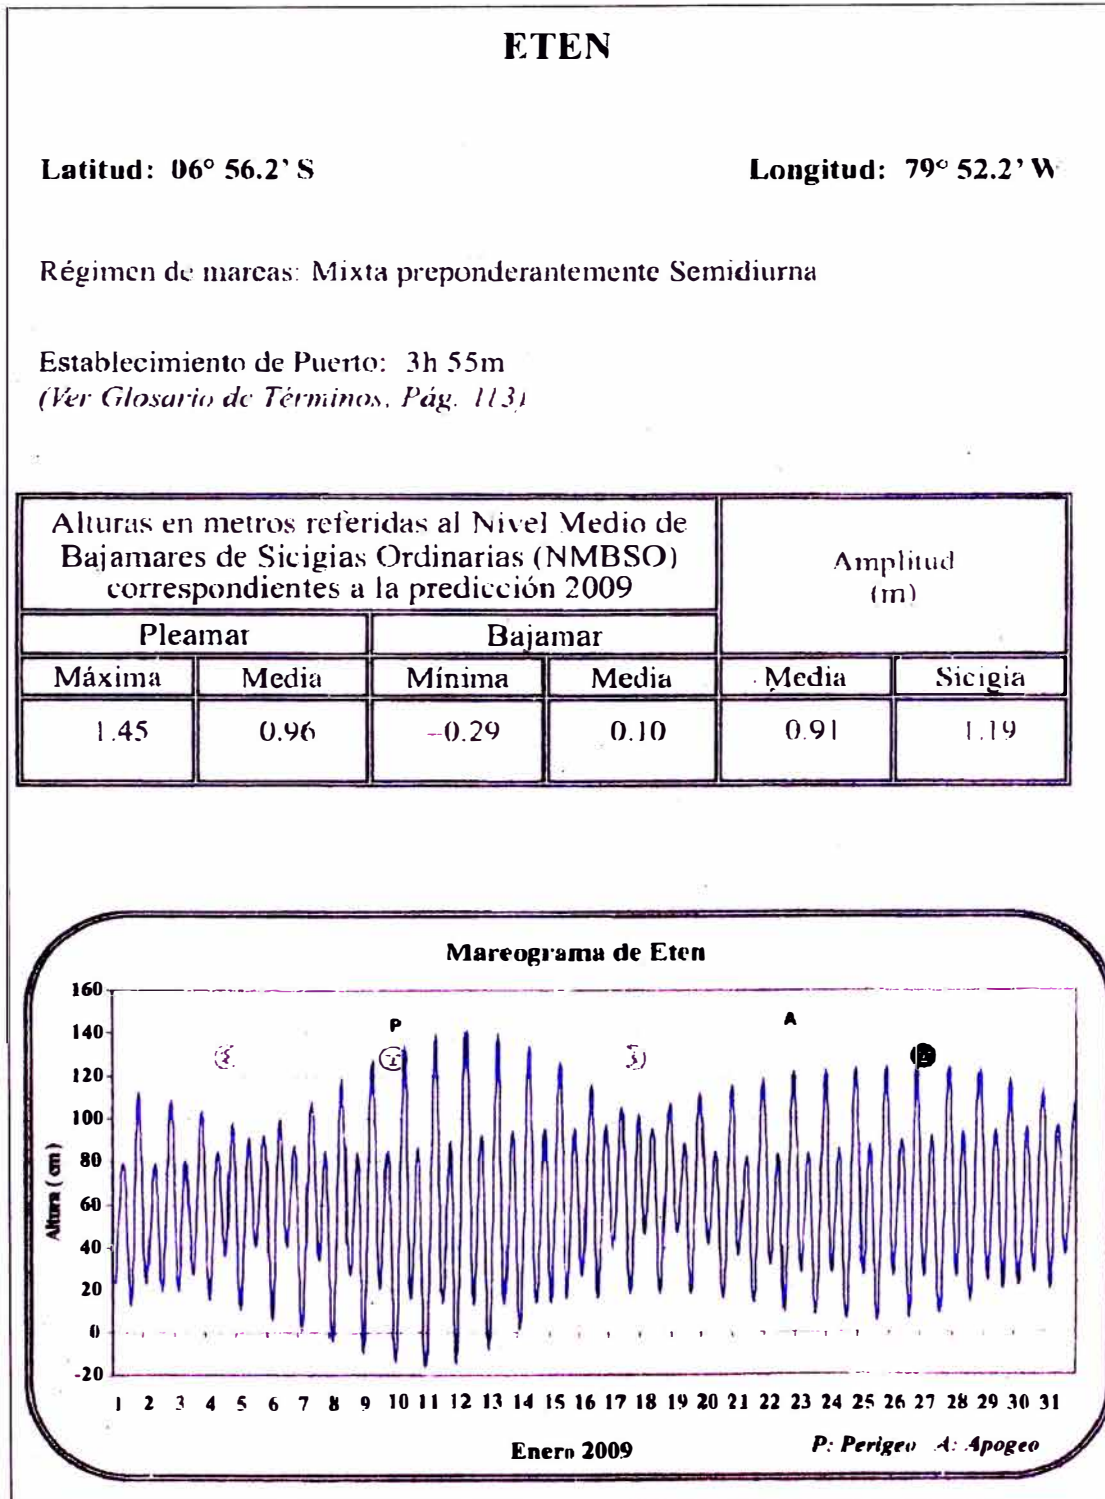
ETEN

Latitud: 06° 56.2' S

Longitud: 79° 52.2' W

Régimen de marcas: Mixta preponderantemente Semidiurna

Establecimiento de Puerto: 3h 55m
(Ver Glosario de Términos, Pág. 113)

| Alturas en metros referidas al Nivel Medio de Bajamares de Sicigias Ordinarias (NMBSO) correspondientes a la predicción 2009 | | | | Amplitud (m) | |
|---|---|---|---|---|---|
| Pleamar | | Bajamar | | | |
| Máxima | Media | Mínima | Media | Media | Sicigia |
| 1.45 | 0.96 | −0.29 | 0.10 | 0.91 | 1.19 |

Mareograma de Eten

160
140
120
100
80
60
40
20
0
-20

Altura (cm)

P

A

1 2 3 4 5 6 7 8 9 10 11 12 13 14 15 16 17 18 19 20 21 22 23 24 25 26 27 28 29 30 31

Enero 2009

P: Perigeo A: Apogeo